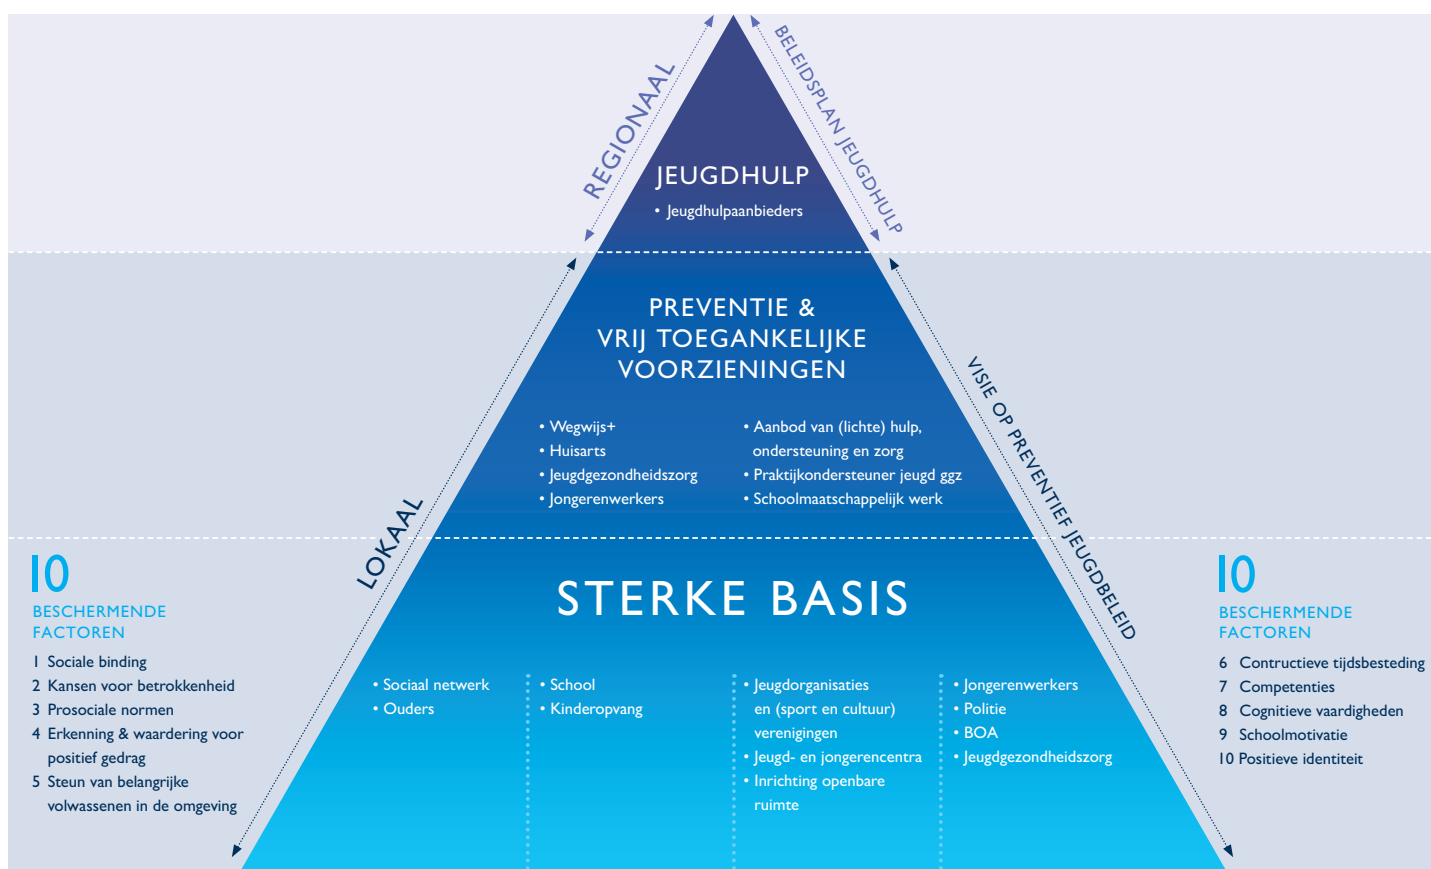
REGIONAAL

BELEIDSPLAN JEUGDHULP

JEUGDHULP

• Jeugdhulpaanbieders

PREVENTIE & VRIJ TOEGANKELIJKE VOORZIENINGEN

• Wegwijs+
• Huisarts
• Jeugdgezondheidszorg
• Jongerenwerkers

• Aanbod van (lichte) hulp, ondersteuning en zorg
• Praktijkondersteuner jeugd ggz
• Schoolmaatschappelijk werk

VISIE OP PREVENTIEF JEUGDBELEID

LOKAAL

10
BESCHERMENDE FACTOREN

1 Sociale binding
2 Kansen voor betrokkenheid
3 Prosociale normen
4 Erkenning & waardering voor positief gedrag
5 Steun van belangrijke volwassenen in de omgeving

STERKE BASIS

• Sociaal netwerk
• Ouders

• School
• Kinderopvang

• Jeugdorganisaties en (sport en cultuur) verenigingen
• Jeugd- en jongerencentra
• Inrichting openbare ruimte

• Jongerenwerkers
• Politie
• BOA
• Jeugdgezondheidszorg

10
BESCHERMENDE FACTOREN

6 Contructieve tijdsbesteding
7 Competenties
8 Cognitieve vaardigheden
9 Schoolmotivatie
10 Positieve identiteit